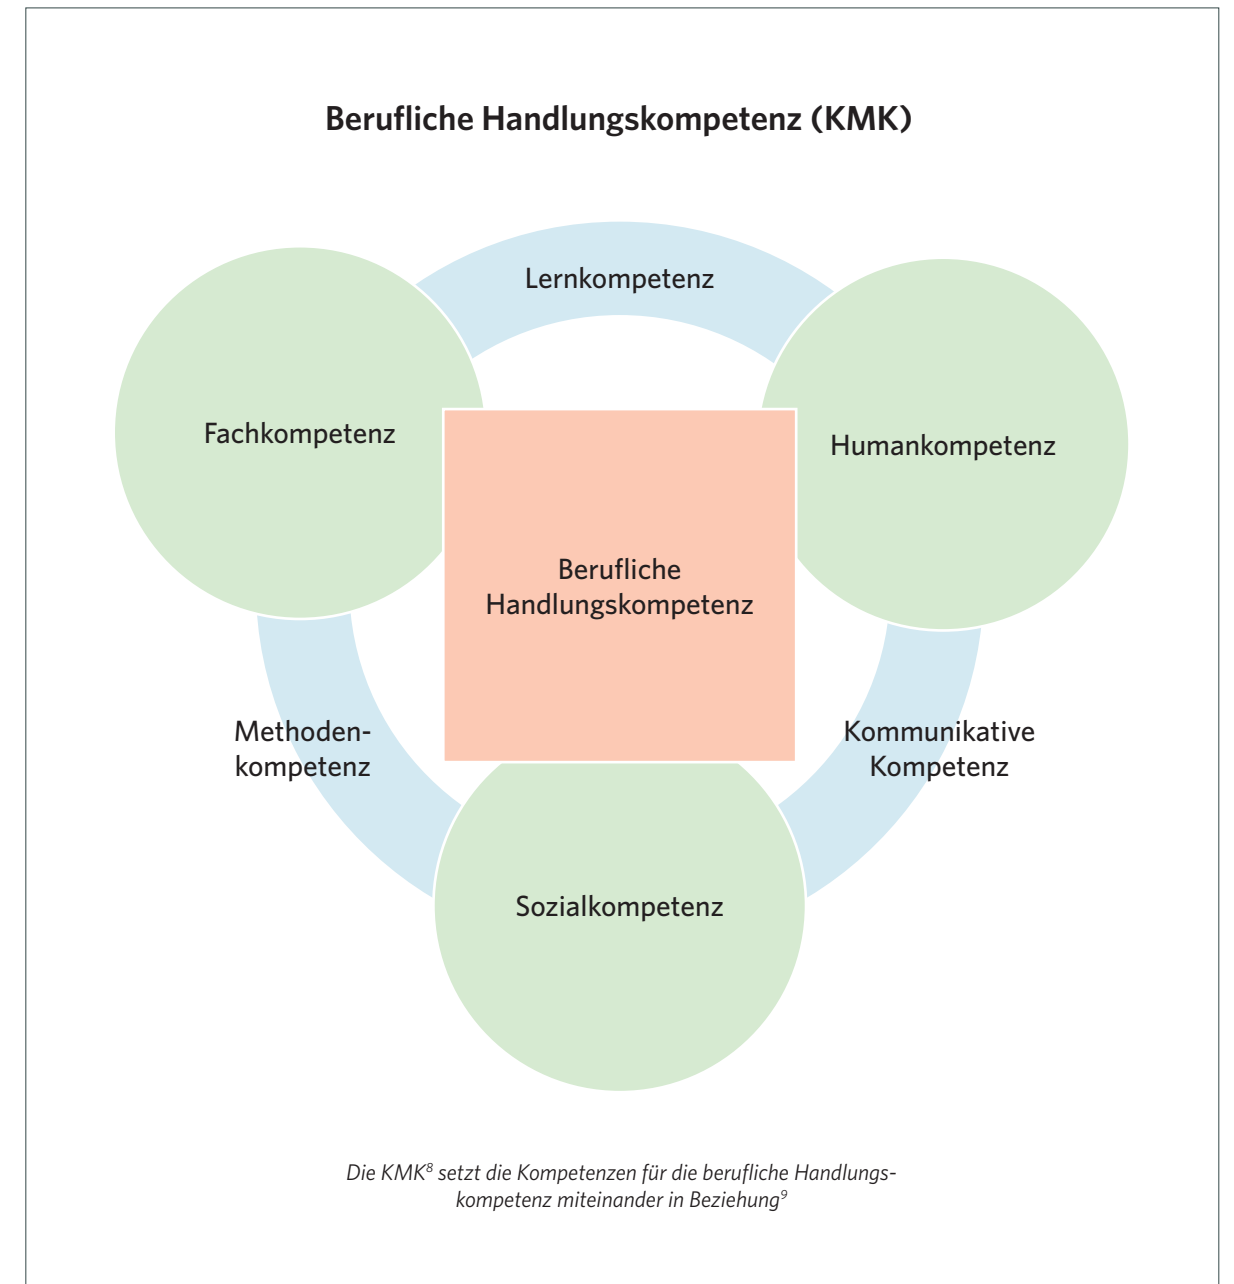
Berufliche Handlungskompetenz (KMK)

Lernkompetenz

Fachkompetenz

Humankompetenz

Berufliche Handlungskompetenz

Methodenkompetenz

Kommunikative Kompetenz

Sozialkompetenz

Die KMK$^8$ setzt die Kompetenzen für die berufliche Handlungskompetenz miteinander in Beziehung$^9$